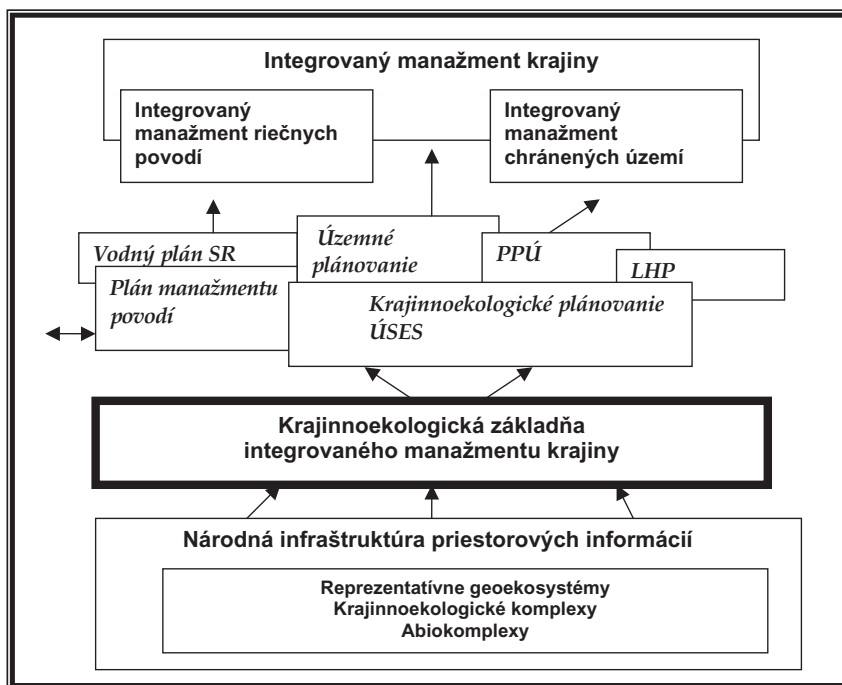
Integrovaný manažment krajiny

Integrovaný manažment riečnych povodí

Integrovaný manažment chránených území

Vodný plán SR

Územné plánovanie

PPÚ

LHP

Plán manažmentu povodí

Krajinnoekologické plánovanie ÚSES

Krajinnoekologická základňa integrovaného manažmentu krajiny

Národná infraštruktúra priestorových informácií

Reprezentatívne geoekosystémy
Krajinnoekologické komplexy
Abiokomplexy